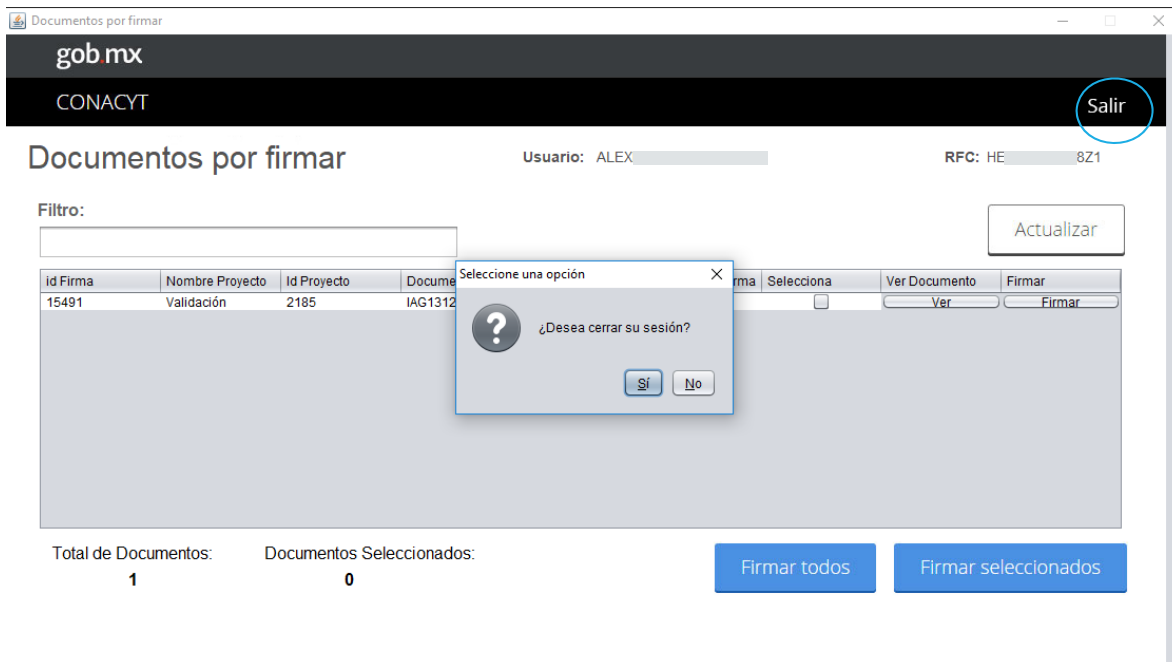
Documentos por firmar

gob.mx

CONACYT

Salir

Documentos por firmar

Usuario: ALEX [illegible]

RFC: HE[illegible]8Z1

Filtro:

Actualizar

| id Firma | Nombre Proyecto | Id Proyecto | Docume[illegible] | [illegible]rma | Selecciona | Ver Documento | Firmar |
|---|---|---|---|---|---|---|---|
| 15491 | Validación | 2185 | IAG1312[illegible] | | | Ver | Firmar |

Seleccione una opción

¿Desea cerrar su sesión?

Sí

No

Total de Documentos:
1

Documentos Seleccionados:
0

Firmar todos

Firmar seleccionados